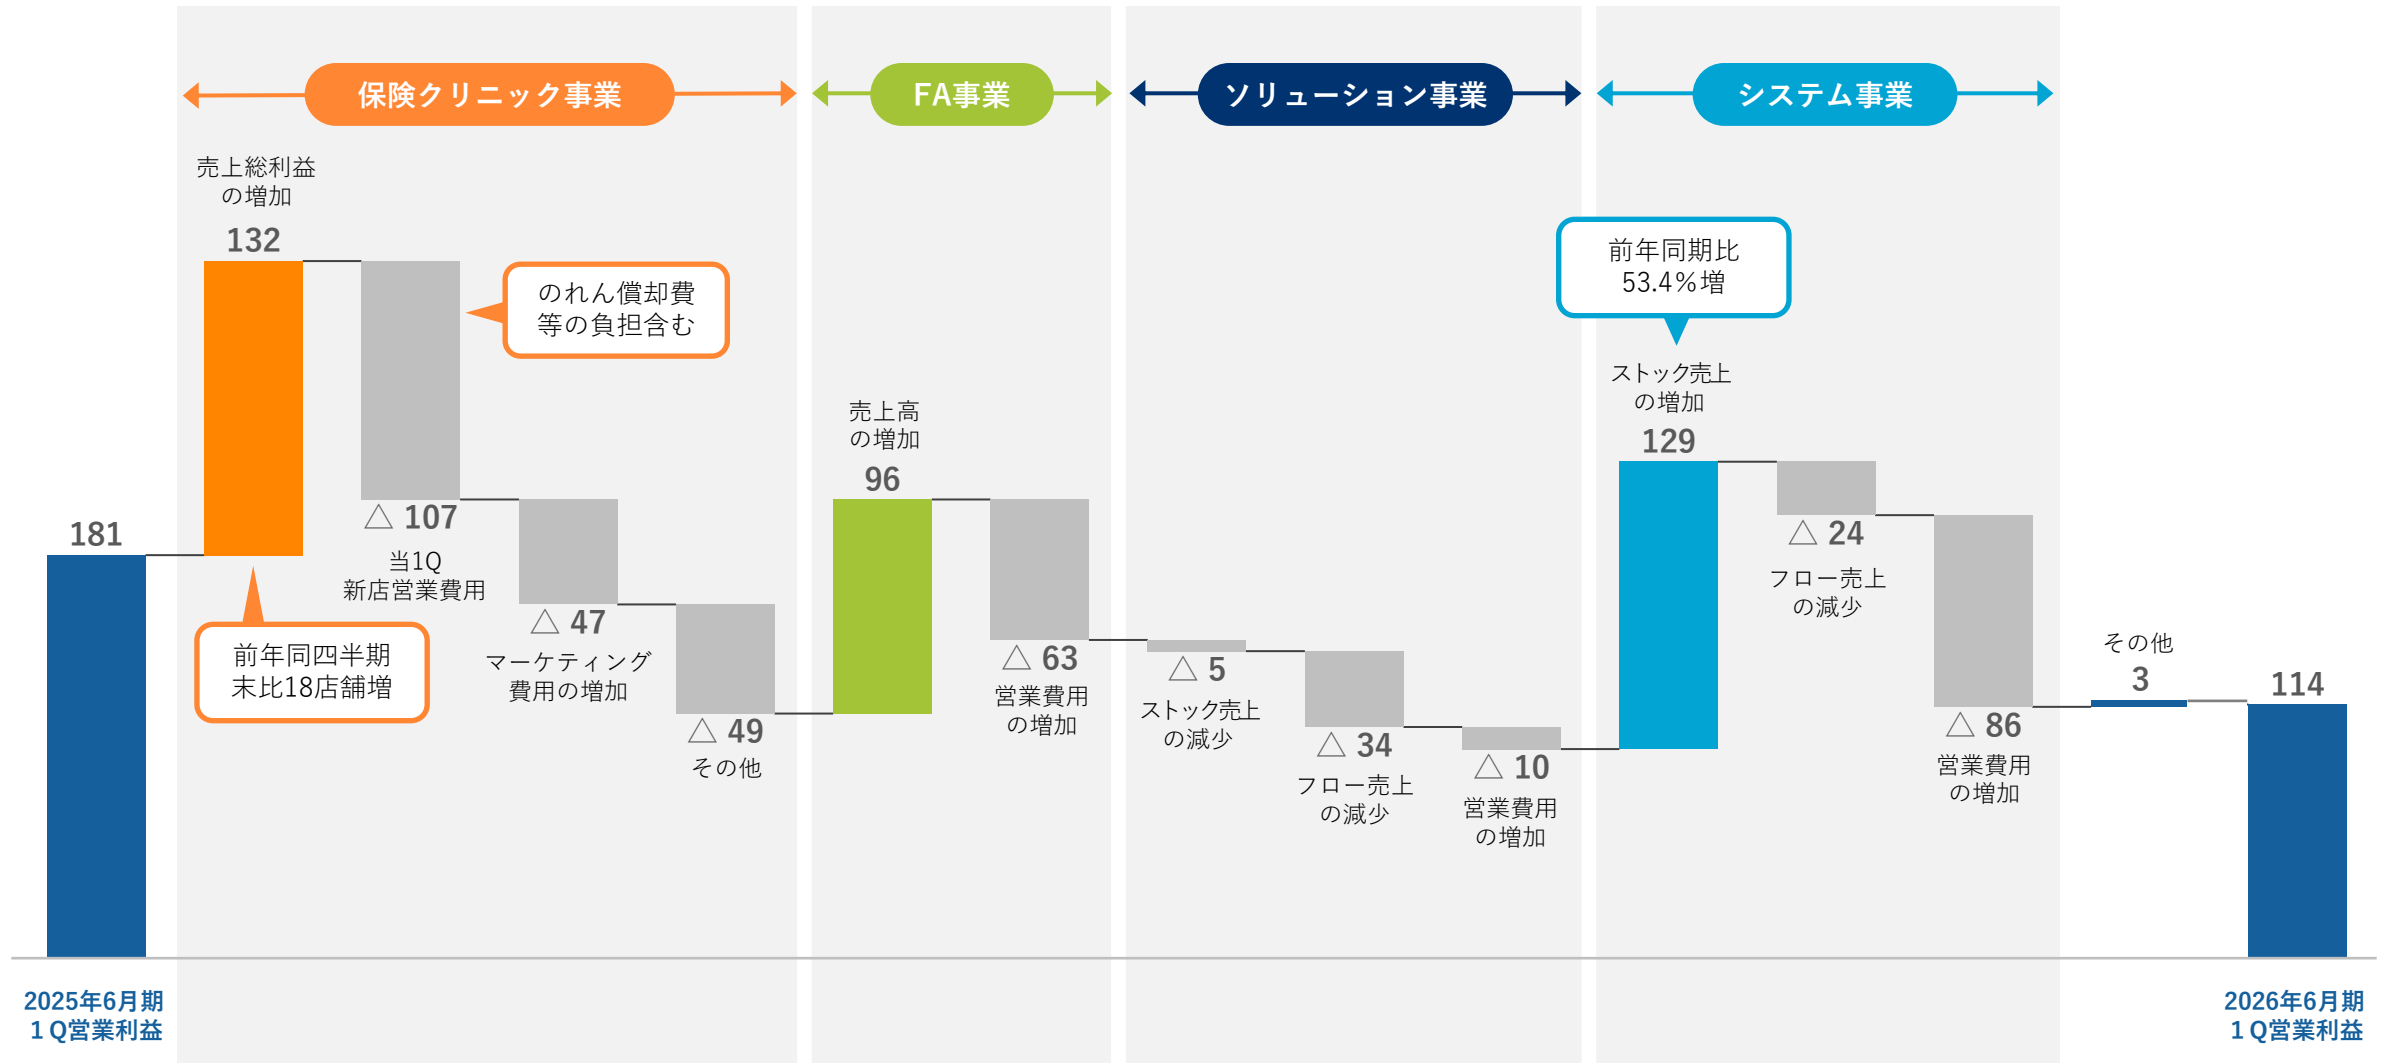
保険クリニック事業

FA事業

ソリューション事業

システム事業

売上総利益の増加
132

のれん償却費等の負担含む

△ 107
当1Q新店営業費用

△ 47
マーケティング費用の増加

△ 49
その他

前年同四半期末比18店舗増

181

売上高の増加
96

△ 63
営業費用の増加

△ 5
ストック売上の減少

△ 34
フロー売上の減少

△ 10
営業費用の増加

前年同期比53.4%増

ストック売上の増加
129

△ 24
フロー売上の減少

△ 86
営業費用の増加

その他
3

114

2025年6月期
1Q営業利益

2026年6月期
1Q営業利益